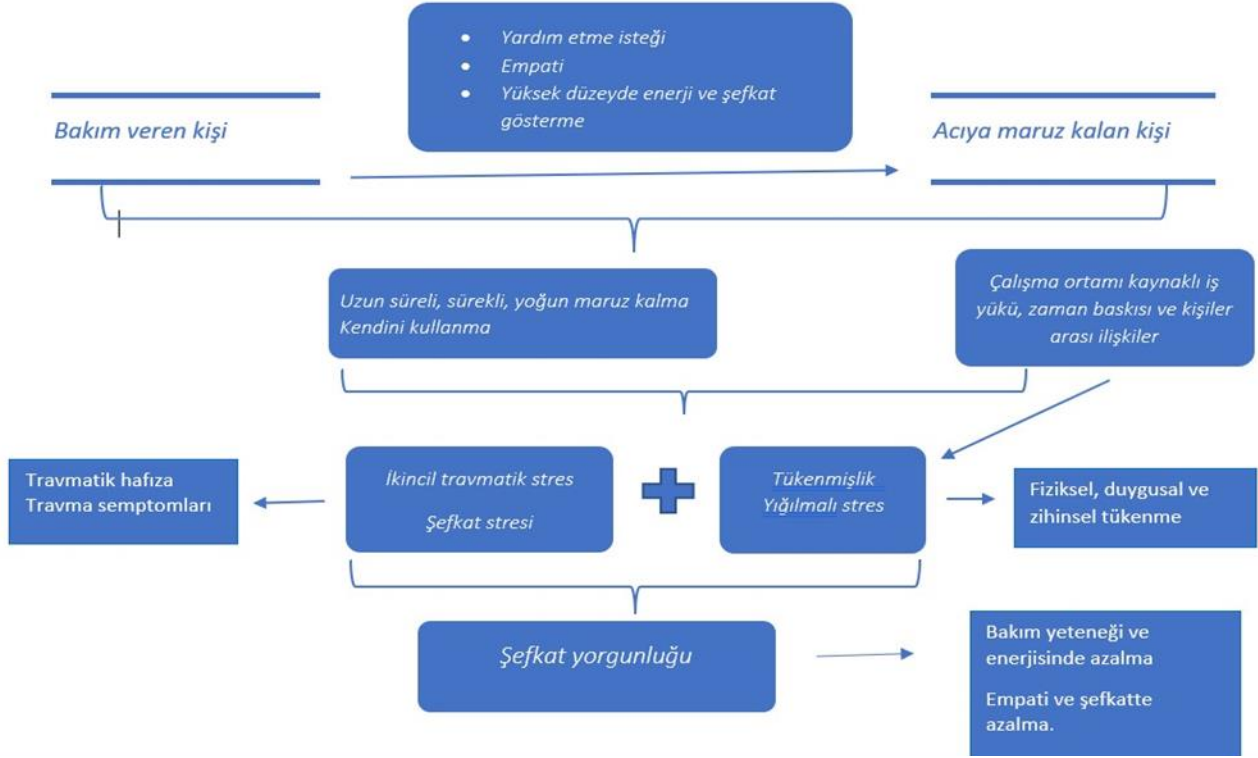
Bakım veren kişi

• Yardım etme isteği
• Empati
• Yüksek düzeyde enerji ve şefkat gösterme

Acıya maruz kalan kişi

Uzun süreli, sürekli, yoğun maruz kalma
Kendini kullanma

Çalışma ortamı kaynaklı iş yükü, zaman baskısı ve kişiler arası ilişkiler

Travmatik hafıza
Travma semptomları

İkincil travmatik stres

Şefkat stresi

Tükenmişlik
Yığılmalı stres

Fiziksel, duygusal ve zihinsel tükenme

Şefkat yorgunluğu

Bakım yeteneği ve enerjisinde azalma

Empati ve şefkatte azalma.